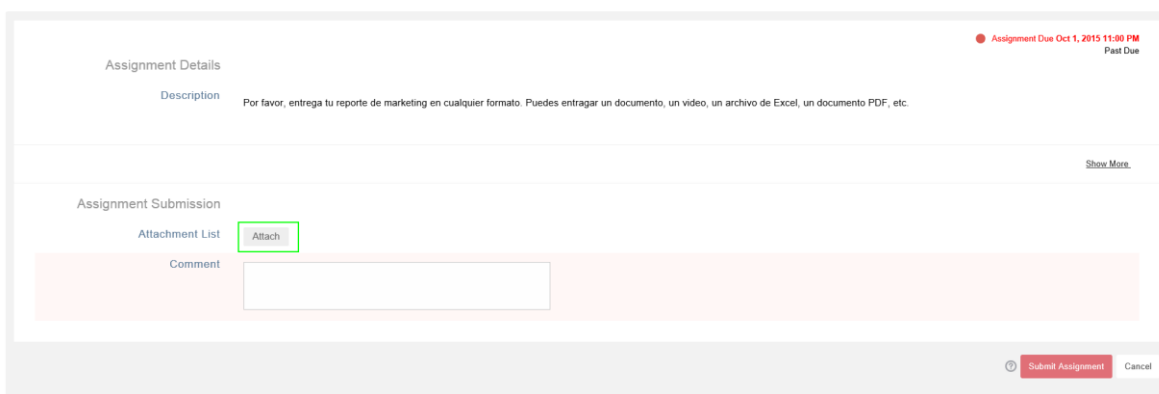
Assignment Due Oct 1, 2015 11:00 PM
Past Due

Assignment Details

Description

Por favor, entrega tu reporte de marketing en cualquier formato. Puedes entragar un documento, un video, un archivo de Excel, un documento PDF, etc.

Show More

Assignment Submission

Attachment List

Attach

Comment

Submit Assignment

Cancel